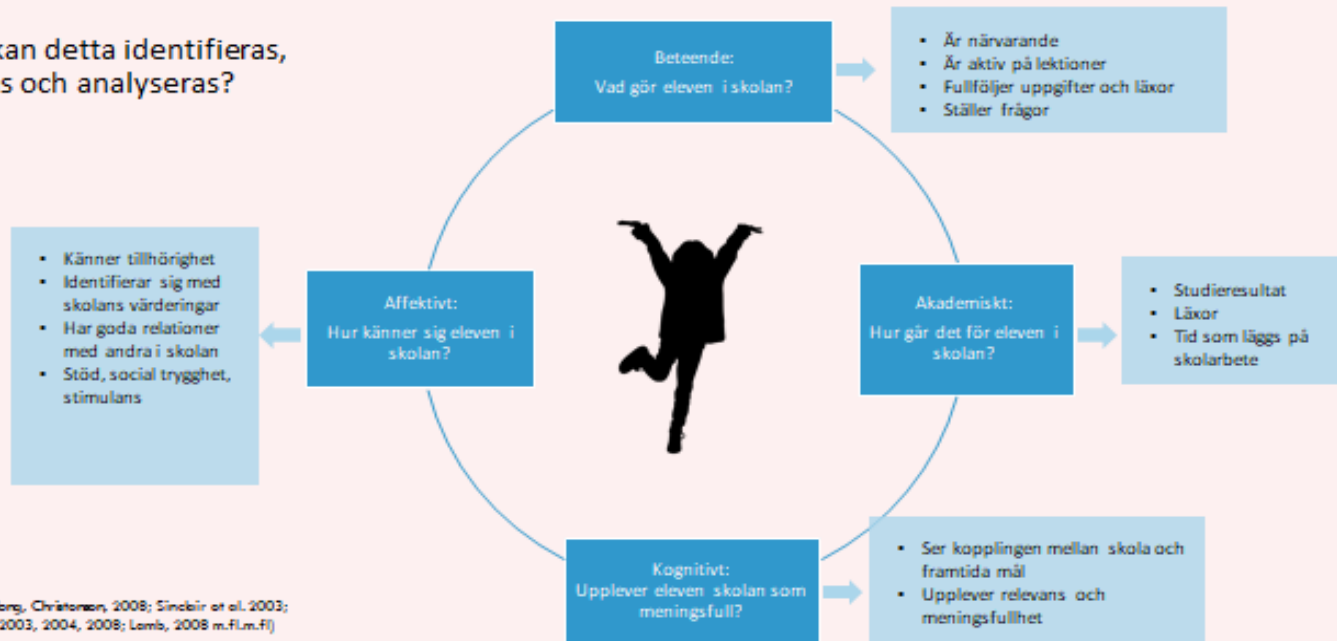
kan detta identifieras, s och analyseras?

Beteende:
Vad gör eleven i skolan?

- Är närvarande
- Är aktiv på lektioner
- Fullföljer uppgifter och läxor
- Ställer frågor

- Känner tillhörighet
- Identifierar sig med skolans värderingar
- Har goda relationer med andra i skolan
- Stöd, social trygghet, stimulans

Affektivt:
Hur känner sig eleven i skolan?

Akademiskt:
Hur går det för eleven i skolan?

- Studieresultat
- Läxor
- Tid som läggs på skolarbete

Kognitivt:
Upplever eleven skolan som meningsfull?

- Ser kopplingen mellan skola och framtida mål
- Upplever relevans och meningsfullhet

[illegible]org, Christenson, 2008; Sinclair et al. 2003; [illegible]2003, 2004, 2008; Lamb, 2008 m.fl.m.fl)